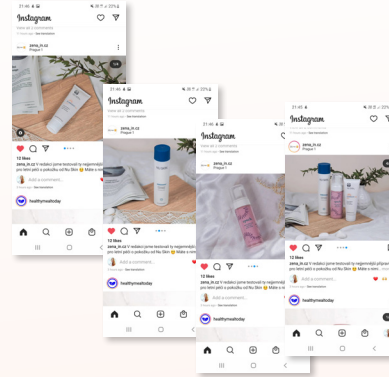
21:46
Instagram
View all 2 comments
zena_in.cz
Prague 1
1/4
12 likes
zena_in.cz V redakci jsme testovaly ty nejpremiální pro letní péči o pokožku od Nu Skin Máte s ni... more
Add a comment...
healthymealtoday

21:46
Instagram
zena_in.cz
Prague 1
12 likes
zena_in.cz V redakci jsme testovaly ty nejpremiální pro letní péči o pokožku od Nu Skin Máte s ni... more
Add a comment...
healthymealtoday

21:46
Instagram
zena_in.cz
Prague 1
12 likes
zena_in.cz V redakci jsme testovaly ty nejpremiální pro letní péči o pokožku od Nu Skin Máte s ni... more
Add a comment...
healthymealtoday

21:45
Instagram
zena_in.cz
Prague 1
12 likes
zena_in.cz V redakci jsme testovaly ty nejpremiální pro letní péči o pokožku od Nu Skin Máte s ni... more
Add a comment...
healthymealtoday